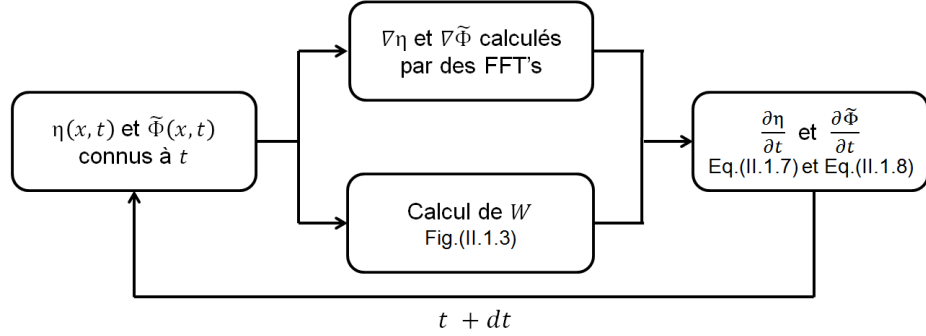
$\eta(x,t)$ et $\widetilde{\Phi}(x,t)$ connus à $t$

$\nabla\eta$ et $\nabla\widetilde{\Phi}$ calculés par des FFT's

Calcul de $W$
Fig.(II.1.3)

$\frac{\partial\eta}{\partial t}$ et $\frac{\partial\widetilde{\Phi}}{\partial t}$
Eq.(II.1.7) et Eq.(II.1.8)

$t + dt$